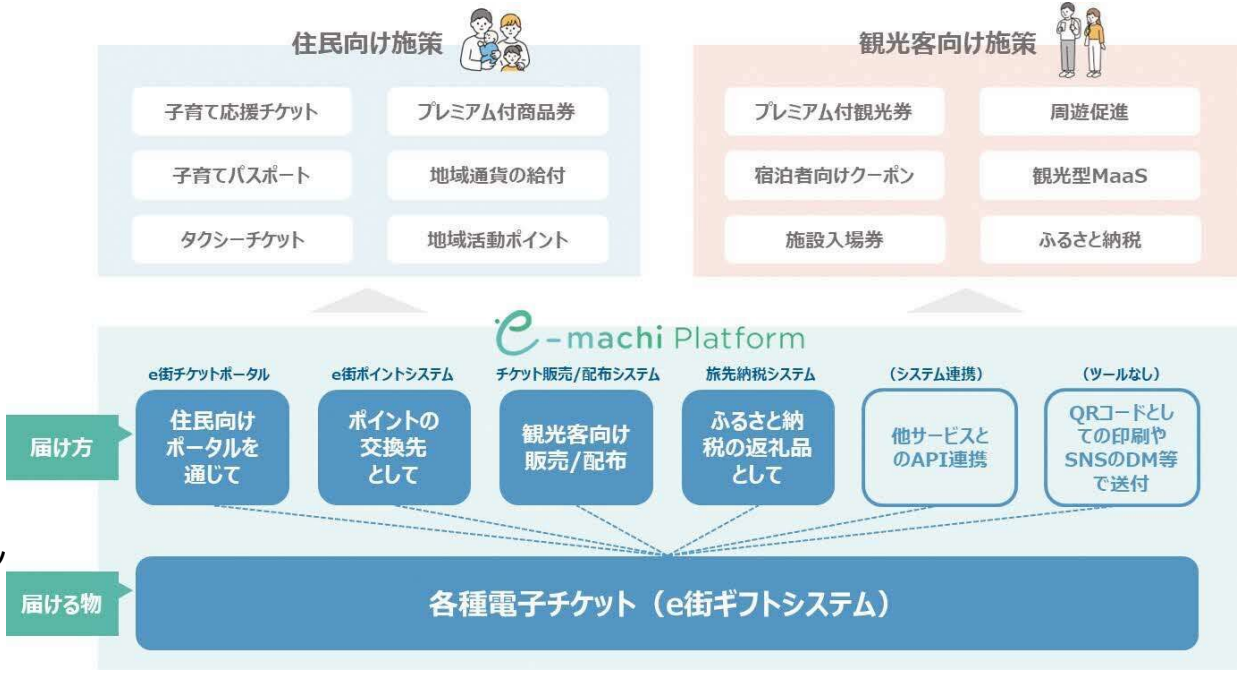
住民向け施策

子育て応援チケット
プレミアム付商品券
子育てパスポート
地域通貨の給付
タクシーチケット
地域活動ポイント

観光客向け施策

プレミアム付観光券
周遊促進
宿泊者向けクーポン
観光型MaaS
施設入場券
ふるさと納税

e-machi Platform

e街チケットポータル
e街ポイントシステム
チケット販売/配布システム
旅先納税システム
(システム連携)
(ツールなし)

届け方

住民向けポータルを通じて
ポイントの交換先として
観光客向け販売/配布
ふるさと納税の返礼品として
他サービスとのAPI連携
QRコードとしての印刷やSNSのDM等で送付

届ける物

各種電子チケット（e街ギフトシステム）